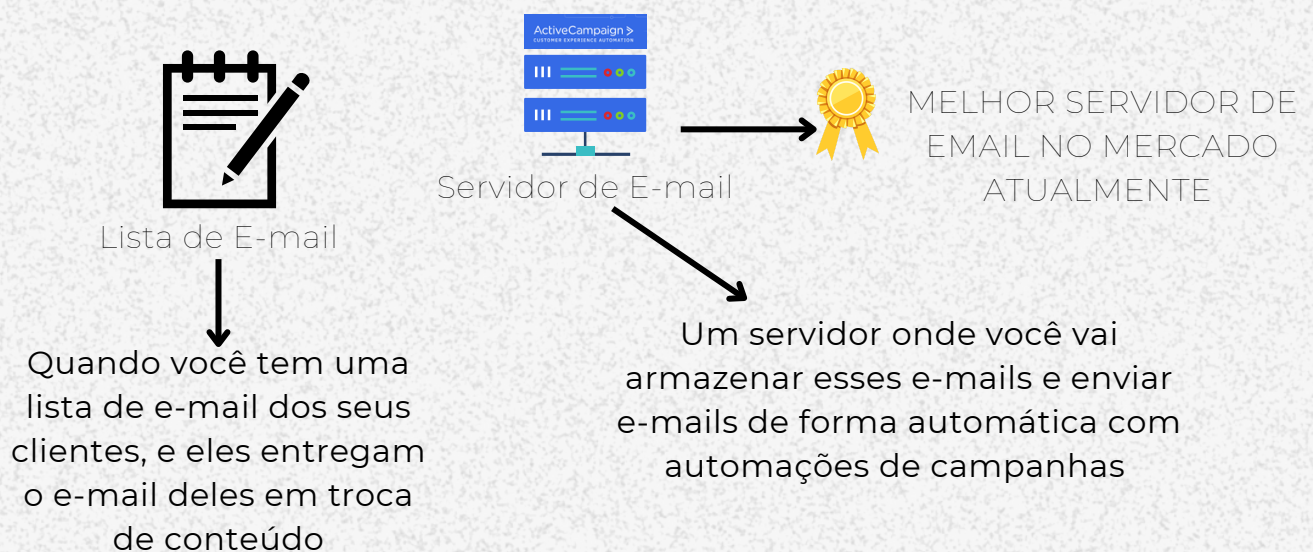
ActiveCampaign >
CUSTOMER EXPERIENCE AUTOMATION

Lista de E-mail

Servidor de E-mail

MELHOR SERVIDOR DE EMAIL NO MERCADO ATUALMENTE

Quando você tem uma lista de e-mail dos seus clientes, e eles entregam o e-mail deles em troca de conteúdo

Um servidor onde você vai armazenar esses e-mails e enviar e-mails de forma automática com automações de campanhas